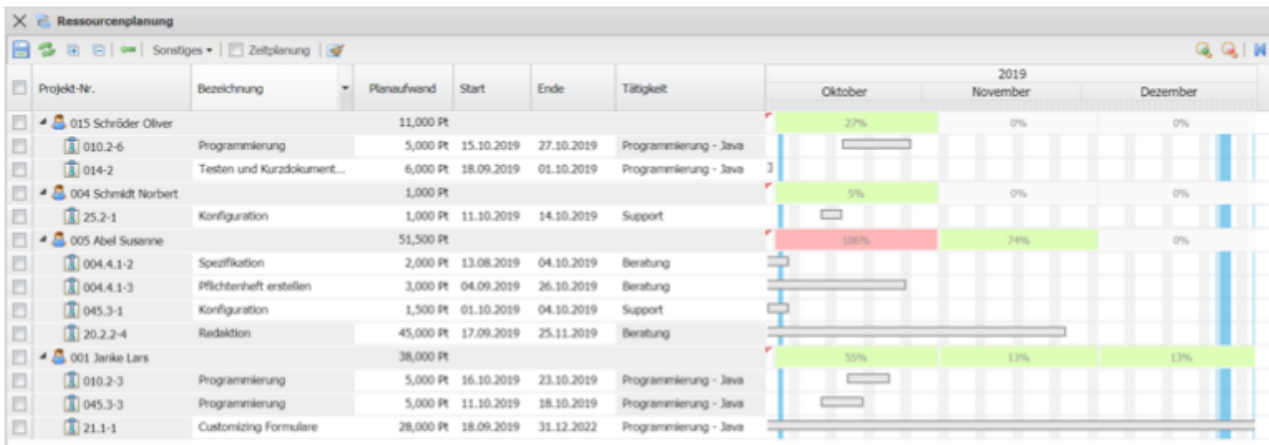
Ressourcenplanung

Sonstiges ▾ | Zeitplanung

| Projekt-Nr. | Bezeichnung | Planaufwand | Start | Ende | Tätigkeit | 2019 Oktober | November | Dezember |
|---|---|---|---|---|---|---|---|---|
| 015 Schröder Oliver | | 11,000 Pt | | | | 27% | 0% | 0% |
| 010.2-6 | Programmierung | 5,000 Pt | 15.10.2019 | 27.10.2019 | Programmierung - Java | | | |
| 014-2 | Testen und Kurzdokument... | 6,000 Pt | 18.09.2019 | 01.10.2019 | Programmierung - Java | | | |
| 004 Schmidt Norbert | | 1,000 Pt | | | | 5% | 0% | 0% |
| 25.2-1 | Konfiguration | 1,000 Pt | 11.10.2019 | 14.10.2019 | Support | | | |
| 005 Abel Susanne | | 51,500 Pt | | | | 106% | 74% | 0% |
| 004.4.1-2 | Spezifikation | 2,000 Pt | 13.08.2019 | 04.10.2019 | Beratung | | | |
| 004.4.1-3 | Pflichtenheft erstellen | 3,000 Pt | 04.09.2019 | 26.10.2019 | Beratung | | | |
| 045.3-1 | Konfiguration | 1,500 Pt | 01.10.2019 | 04.10.2019 | Support | | | |
| 20.2.2-4 | Redaktion | 45,000 Pt | 17.09.2019 | 25.11.2019 | Beratung | | | |
| 001 Janke Lars | | 38,000 Pt | | | | 55% | 13% | 13% |
| 010.2-3 | Programmierung | 5,000 Pt | 16.10.2019 | 23.10.2019 | Programmierung - Java | | | |
| 045.3-3 | Programmierung | 5,000 Pt | 11.10.2019 | 18.10.2019 | Programmierung - Java | | | |
| 21.1-1 | Customizing Formulare | 28,000 Pt | 18.09.2019 | 31.12.2022 | Programmierung - Java | | | |